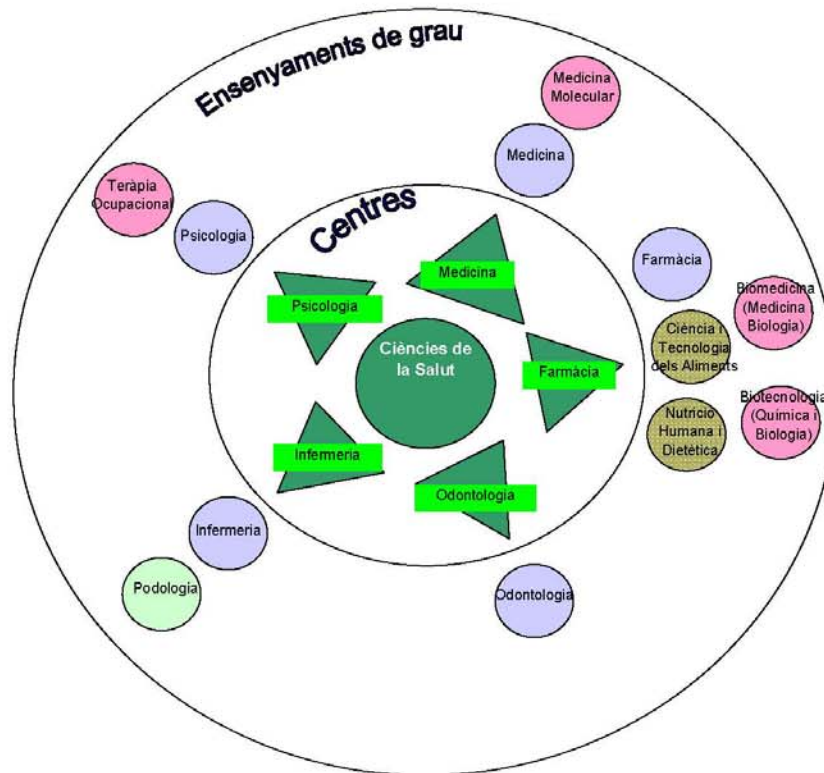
Ensenyaments de grau

Medicina Molecular

Medicina

Teràpia Ocupacional

Psicologia

Centres

Medicina

Psicologia

Farmàcia

Biomedicina (Medicina i Biologia)

Ciència i Tecnologia dels Aliments

Ciències de la Salut

Farmàcia

Biotecnologia (Química i Biologia)

Nutrició Humana i Dietètica

Infermeria

Odontologia

Infermeria

Podologia

Odontologia